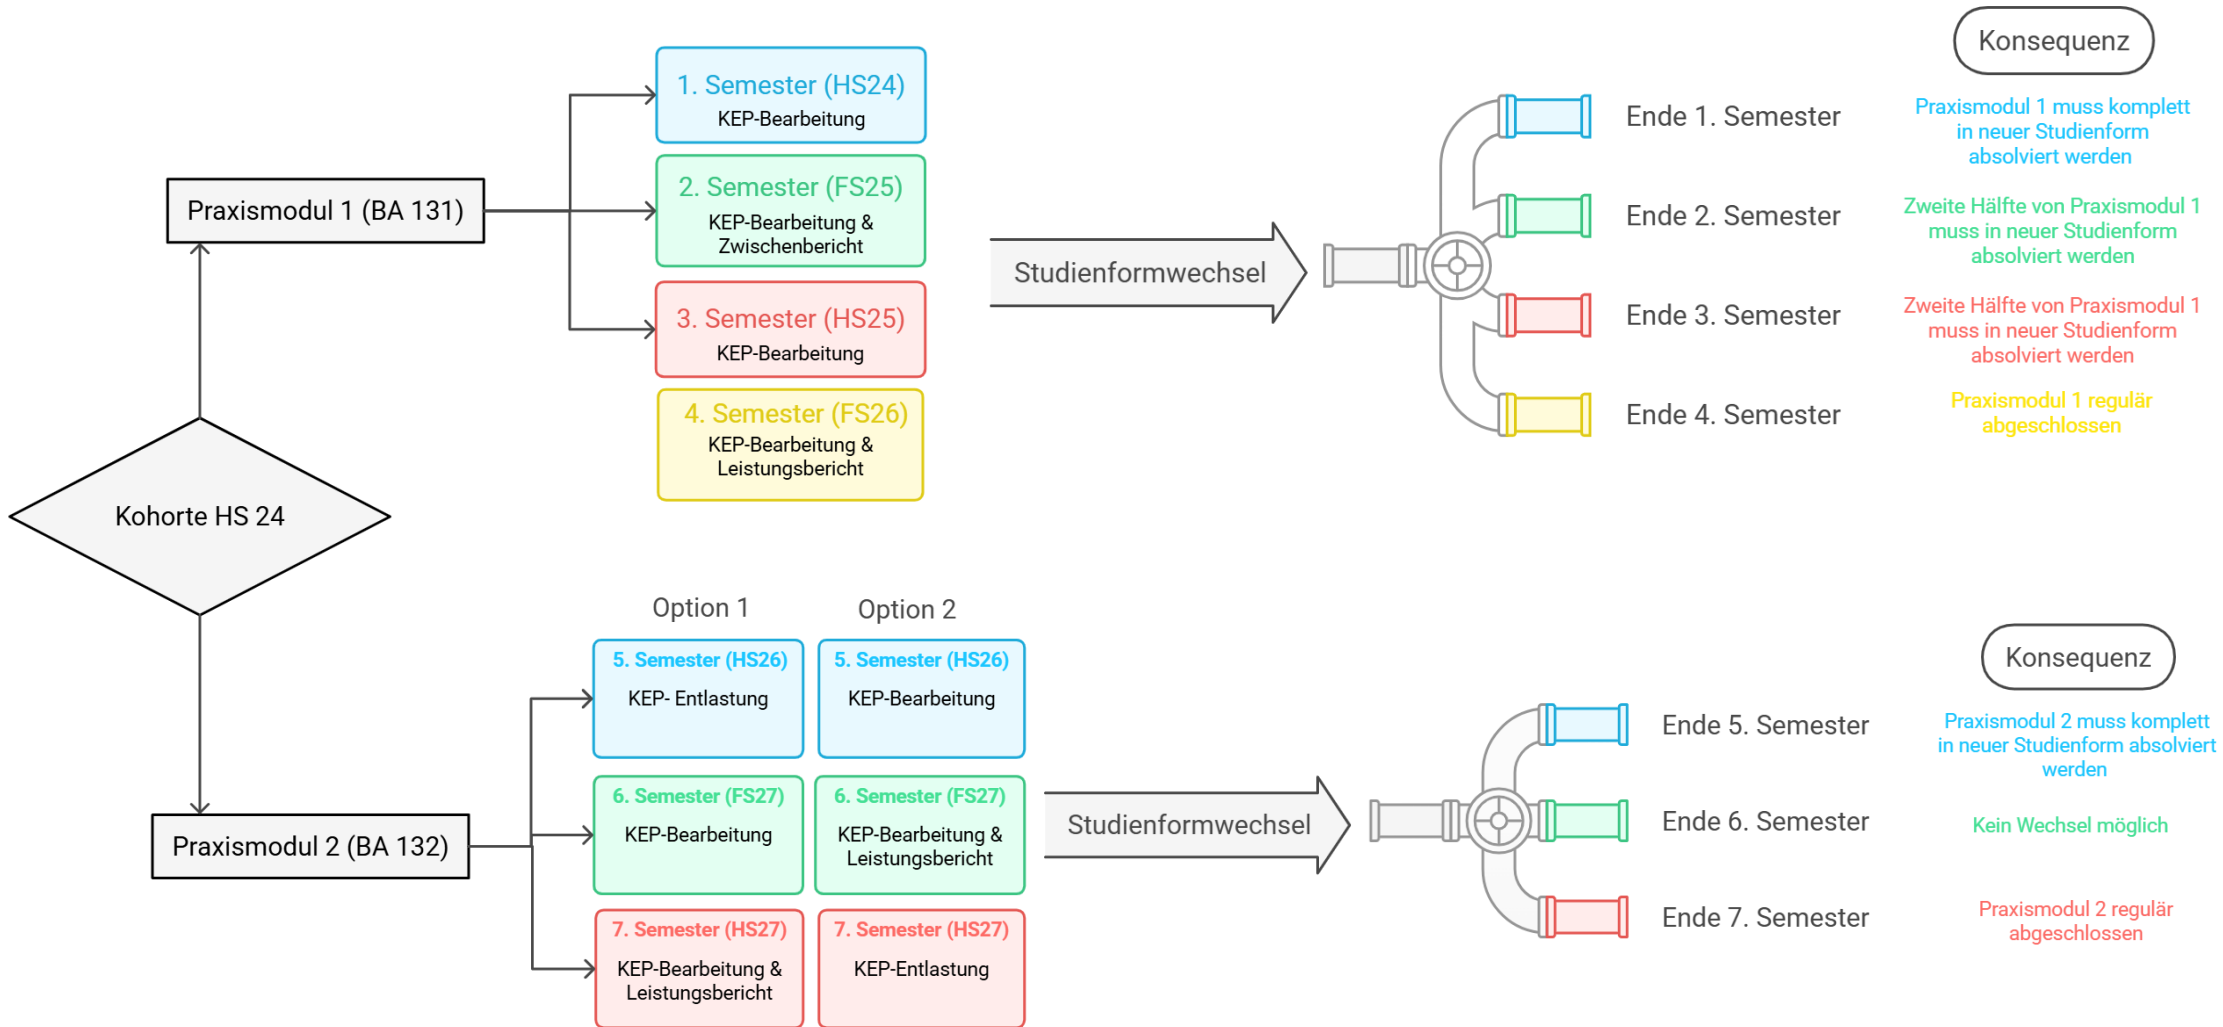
Kohorte HS 24

Praxismodul 1 (BA 131)

1. Semester (HS24)
KEP-Bearbeitung

2. Semester (FS25)
KEP-Bearbeitung & Zwischenbericht

3. Semester (HS25)
KEP-Bearbeitung

4. Semester (FS26)
KEP-Bearbeitung & Leistungsbericht

Studienformwechsel

Konsequenz

Ende 1. Semester
Praxismodul 1 muss komplett in neuer Studienform absolviert werden

Ende 2. Semester
Zweite Hälfte von Praxismodul 1 muss in neuer Studienform absolviert werden

Ende 3. Semester
Zweite Hälfte von Praxismodul 1 muss in neuer Studienform absolviert werden

Ende 4. Semester
Praxismodul 1 regulär abgeschlossen

Praxismodul 2 (BA 132)

Option 1

Option 2

5. Semester (HS26)
KEP- Entlastung

5. Semester (HS26)
KEP-Bearbeitung

6. Semester (FS27)
KEP-Bearbeitung

6. Semester (FS27)
KEP-Bearbeitung & Leistungsbericht

7. Semester (HS27)
KEP-Bearbeitung & Leistungsbericht

7. Semester (HS27)
KEP-Entlastung

Studienformwechsel

Konsequenz

Ende 5. Semester
Praxismodul 2 muss komplett in neuer Studienform absolviert werden

Ende 6. Semester
Kein Wechsel möglich

Ende 7. Semester
Praxismodul 2 regulär abgeschlossen